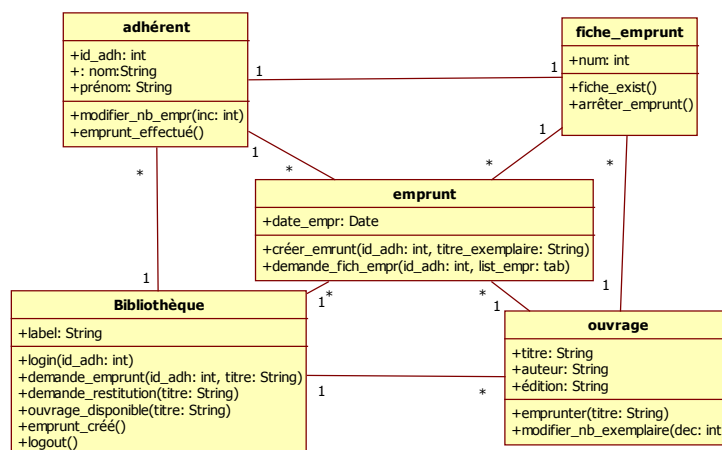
adhérent

+id_adh: int
+: nom:String
+prénom: String

+modifier_nb_empr(inc: int)
+emprunt_effectué()

fiche_emprunt

+num: int

+fiche_exist()
+arrêter_emprunt()

emprunt

+date_empr: Date

+créer_emrunt(id_adh: int, titre_exemplaire: String)
+demande_fich_empr(id_adh: int, list_empr: tab)

Bibliothèque

+label: String

+login(id_adh: int)
+demande_emprunt(id_adh: int, titre: String)
+demande_restitution(titre: String)
+ouvrage_disponible(titre: String)
+emprunt_créé()
+logout()

ouvrage

+titre: String
+auteur: String
+édition: String

+emprunter(titre: String)
+modifier_nb_exemplaire(dec: int

1
1
1
*
*
1
1
*
*
1
1
*
*
1
1
*
1